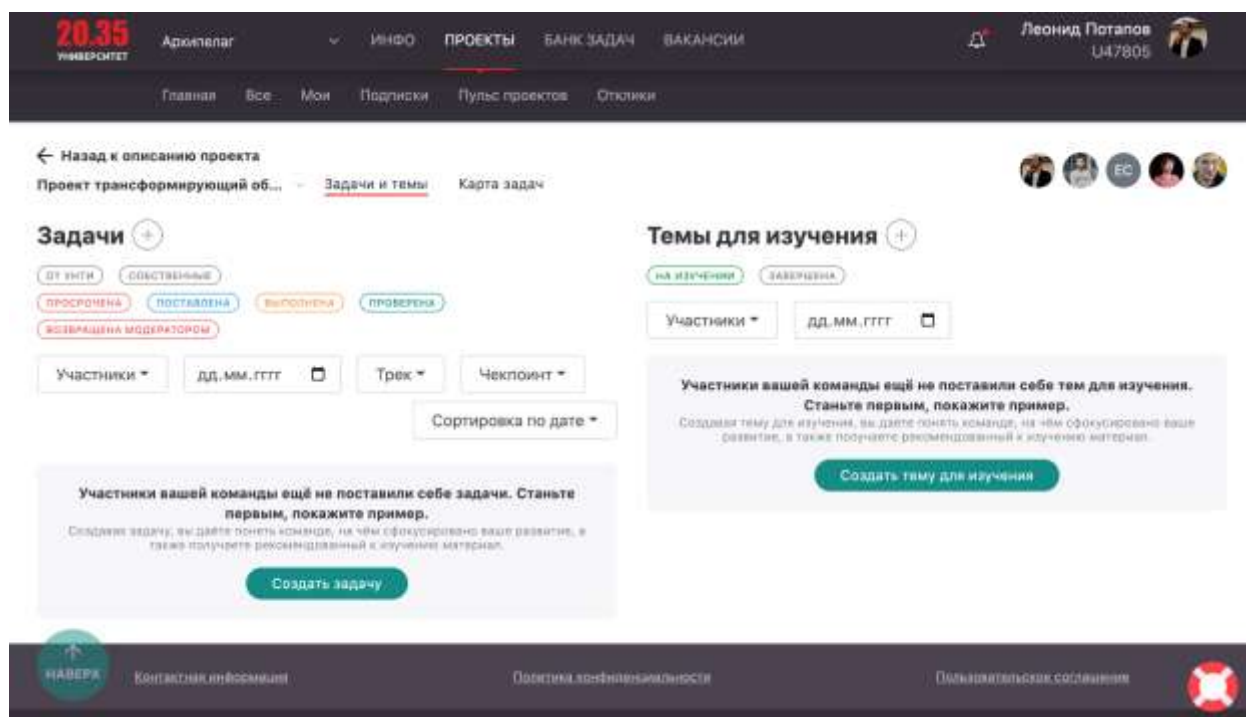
20.35 УНИВЕРСИТЕТ

Архипелаг

ИНФО ПРОЕКТЫ БАНК ЗАДАЧ ВАКАНСИИ

Леонид Потапов
U47805

Главная Все Мои Подписки Пульс проектов Отклики

← Назад к описанию проекта

Проект трансформирующий об... Задачи и темы Карта задач

EC

Задачи

ОТ УНТИ СОБСТВЕННЫЕ
ПРОСРОЧЕНА ПОСТАВЛЕНА ВЫПОЛНЕНА ПРОВЕРЕНА
ВОЗВРАЩЕНА МОДЕРАТОРОМ

Участники ▾ дд.мм.гггг Трек ▾ Чекпоинт ▾

Сортировка по дате ▾

Участники вашей команды ещё не поставили себе задачи. Станьте первым, покажите пример.

Создавая задачу, вы даете понять команде, на чём сфокусировано ваше развитие, а также получаете рекомендованный к изучению материал.

Создать задачу

Темы для изучения

НА ИЗУЧЕНИИ ЗАВЕРШЕНА

Участники ▾ дд.мм.гггг

Участники вашей команды ещё не поставили себе тем для изучения. Станьте первым, покажите пример.

Создавая тему для изучения, вы даете понять команде, на чём сфокусировано ваше развитие, а также получаете рекомендованный к изучению материал.

Создать тему для изучения

НАВЕРХ

Контактная информация

Политика конфиденциальности

Пользовательское соглашение